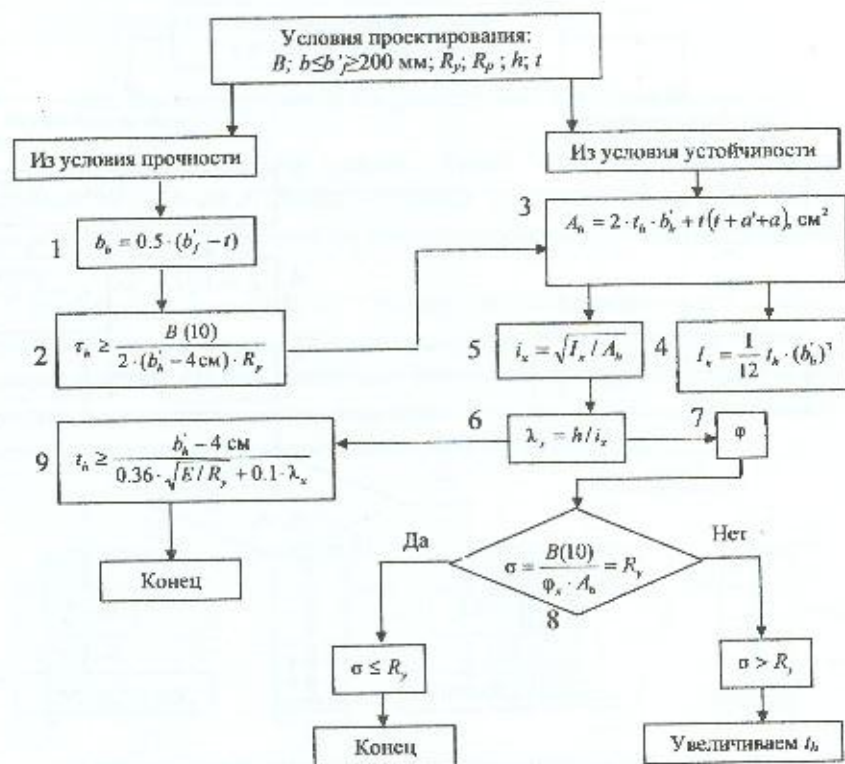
Условия проектирования:
$B$; $b \leq b'_f \geq 200$ мм; $R_y$; $R_p$; $h$; $t$

Из условия прочности

Из условия устойчивости

1 $b_h = 0.5 \cdot (b'_f - t)$

2 $\tau_h \geq \frac{B\ (10)}{2 \cdot (b'_h - 4\text{см}) \cdot R_y}$

3 $A_h = 2 \cdot t_h \cdot b'_h + t(t + a' + a)$, см$^2$

5 $i_x = \sqrt{I_x / A_h}$

4 $I_x = \frac{1}{12} t_h \cdot (b'_h)^3$

6 $\lambda_x = h / i_x$

7 $\varphi$

9 $t_h \geq \frac{b'_h - 4\text{ см}}{0.36 \cdot \sqrt{E / R_y} + 0.1 \cdot \lambda_x}$

Конец

Да

Нет

$\sigma = \frac{B(10)}{\varphi_x \cdot A_h} = R_y$

8

$\sigma \leq R_y$

$\sigma > R_y$

Конец

Увеличиваем $t_h$